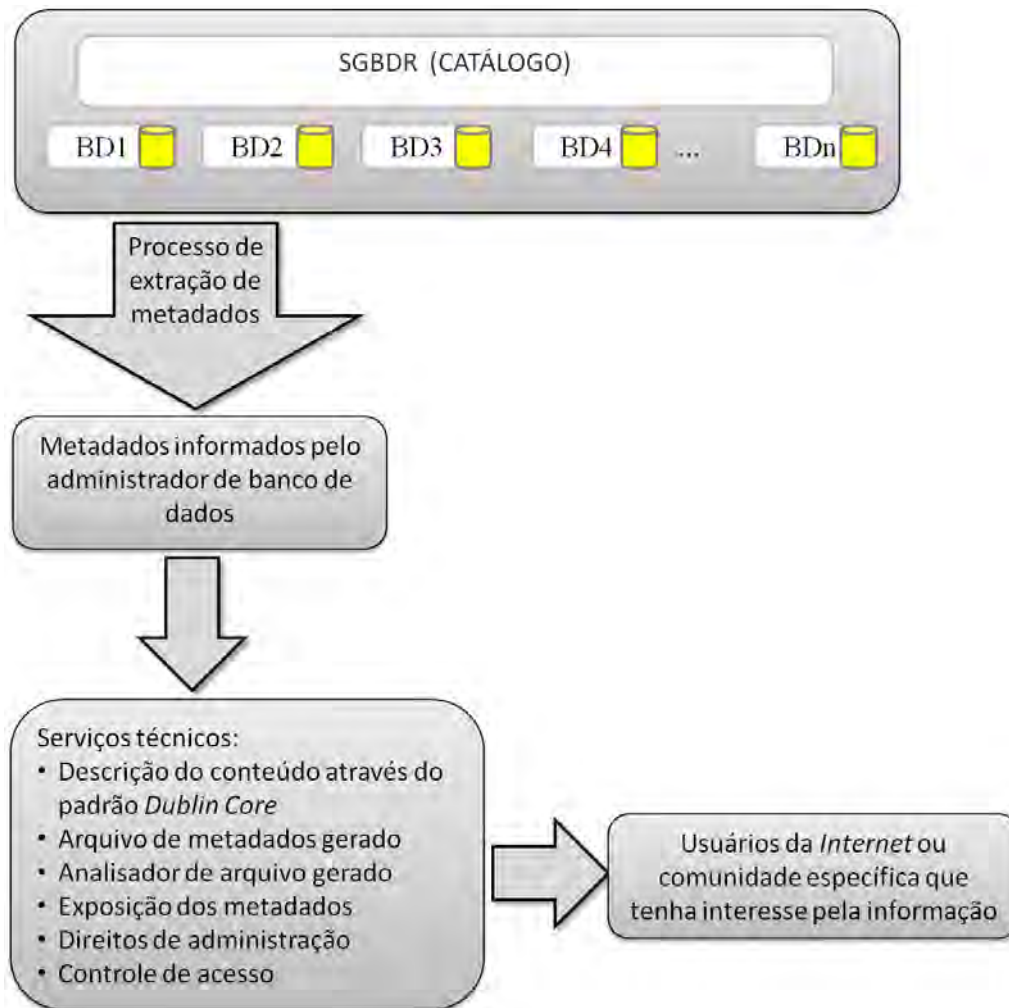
SGBDR (CATÁLOGO)

BD1 BD2 BD3 BD4 ... BDn

Processo de extração de metadados

Metadados informados pelo administrador de banco de dados

Serviços técnicos:
• Descrição do conteúdo através do padrão Dublin Core
• Arquivo de metadados gerado
• Analisador de arquivo gerado
• Exposição dos metadados
• Direitos de administração
• Controle de acesso

Usuários da Internet ou comunidade especifica que tenha interesse pela informação